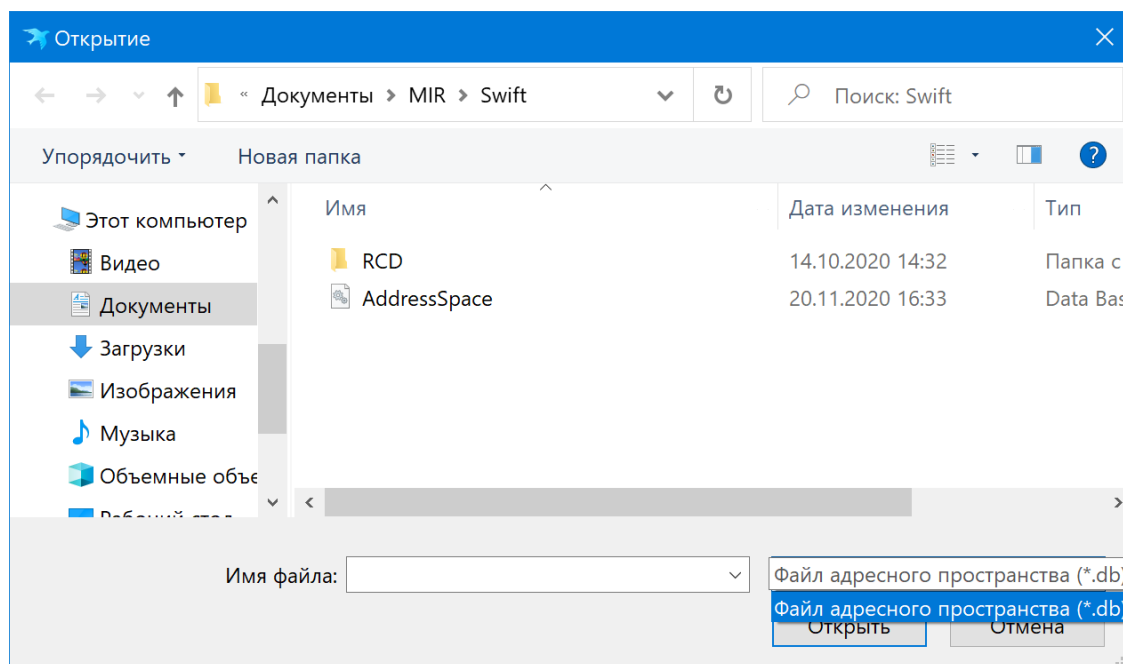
Открытие

« Документы › MIR › Swift

Поиск: Swift

Упорядочить ▾ Новая папка

Этот компьютер
Видео
Документы
Загрузки
Изображения
Музыка
Объемные объе
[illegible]

| Имя | Дата изменения | Тип |
|---|---|---|
| RCD | 14.10.2020 14:32 | Папка с |
| AddressSpace | 20.11.2020 16:33 | Data Bas |

Имя файла:

Файл адресного пространства (*.db)
Файл адресного пространства (*.db)

Открыть Отмена